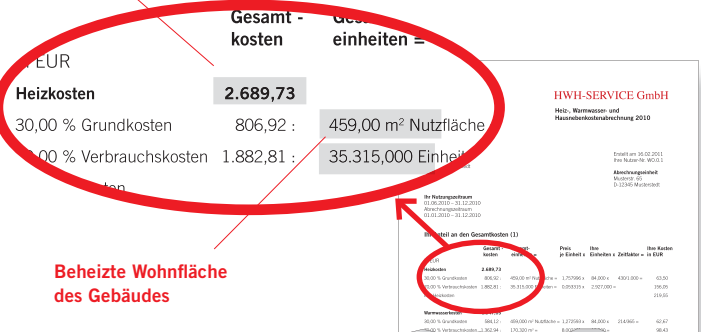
Gesamt - kosten

Ges einheiten =

EUR

Heizkosten 2.689,73

30,00 % Grundkosten 806,92 : 459,00 m² Nutzfläche

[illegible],00 % Verbrauchskosten 1.882,81 : 35.315,000 Einheit

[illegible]ten

Beheizte Wohnfläche des Gebäudes

HWH-SERVICE GmbH

Heiz-, Warmwasser- und Hausnebenkostenabrechnung 2010

Erstellt am 16.02.2011
Ihre Nutzer-Nr. WO.0.1

Abrechnungseinheit
Musterstr. 65
D-12345 Musterstadt

Ihr Nutzungszeitraum
01.01.2010 – 31.12.2010
Abrechnungszeitraum
01.01.2010 – 31.12.2010

Ihr Anteil an den Gesamtkosten (1)

| | Gesamt - kosten | Gesamt-einheiten = | Preis je Einheit x | Ihre Einheiten x | Zeitfaktor = | Ihre Kosten in EUR |
|---|---|---|---|---|---|---|
| EUR | | | | | | |
| Heizkosten | 2.689,73 | | | | | |
| 30,00 % Grundkosten | 806,92 : | 459,00 m² Nutzfläche = | 1,757986 x | 84,000 x | 430/1.000 = | 63,50 |
| 70,00 % Verbrauchskosten | 1.882,81 : | 35.315,000 Einheiten = | 0,053315 x | 2.927,000 = | | 156,05 |
| Heizkosten | | | | | | 219,55 |
| Warmwasserkosten | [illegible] | | | | | |
| 30,00 % Grundkosten | 588,12 : | 459,00 m² Nutzfläche = | 1,272059 x | 84,000 x | 214/365 = | 62,67 |
| 70,00 % Verbrauchskosten | 1.362,94 : | 170,320 m³ = | 8,00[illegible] | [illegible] | | 98,43 |